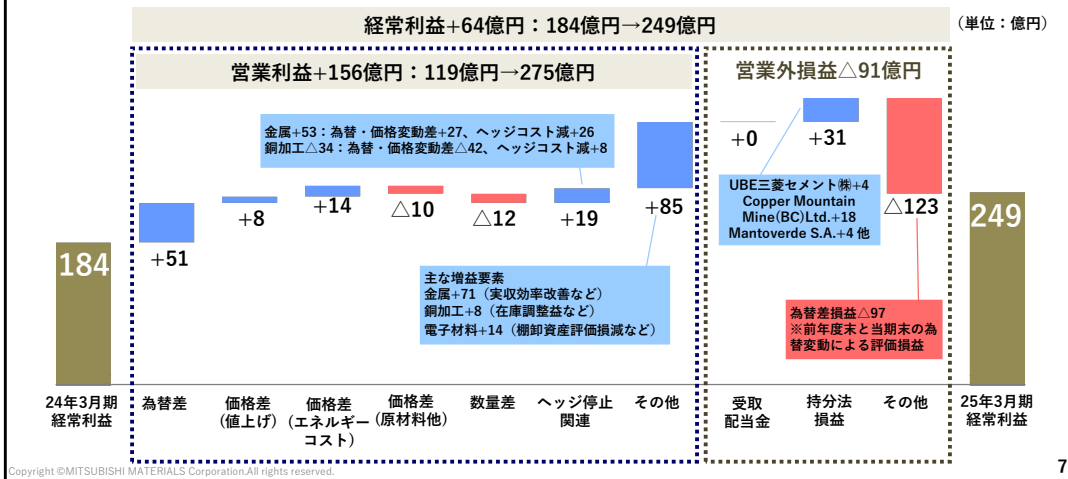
経常利益+64億円：184億円→249億円

（単位：億円）

営業利益+156億円：119億円→275億円

営業外損益△91億円

金属+53：為替・価格変動差+27、ヘッジコスト減+26
銅加工△34：為替・価格変動差△42、ヘッジコスト減+8

184

+51

+8

+14

△10

△12

+19

+85

主な増益要素
金属+71（実収効率改善など）
銅加工+8（在庫調整益など）
電子材料+14（棚卸資産評価損減など）

+0

+31

UBE三菱セメント㈱+4
Copper Mountain Mine(BC)Ltd.+18
Mantoverde S.A.+4 他

△123

為替差損益△97
※前年度末と当期末の為替変動による評価損益

249

24年3月期
経常利益

為替差

価格差
（値上げ）

価格差
（エネルギーコスト）

価格差
（原材料他）

数量差

ヘッジ停止
関連

その他

受取
配当金

持分法
損益

その他

25年3月期
経常利益

Copyright ©MITSUBISHI MATERIALS Corporation.All rights reserved.

7